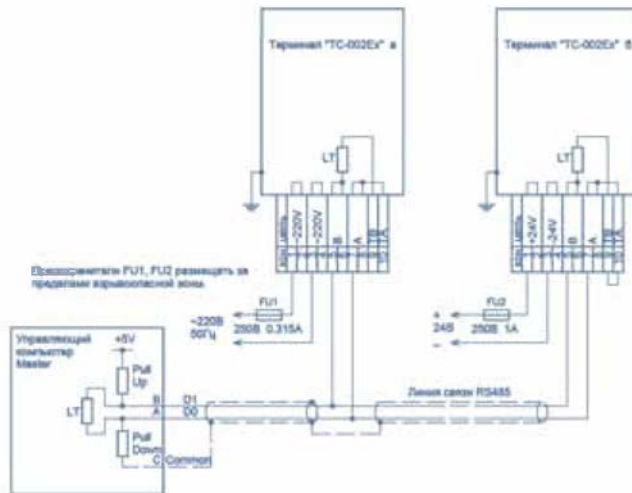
Терминал "ТС-002Ex" а

Терминал "ТС-002Ex" б

LT

LT

~220V ~220V B A

+24V -24V B A

Предохранители FU1, FU2 размещать за пределами взрывоопасной зоны

FU1

~220В 50Гц

250В 0.315А

FU2

+ 24В -

250В 1А

Управляющий компьютер Master

+5V

Pull Up

Pull Down

LT

B A C

D1 D0 Common

Линия связи RS485